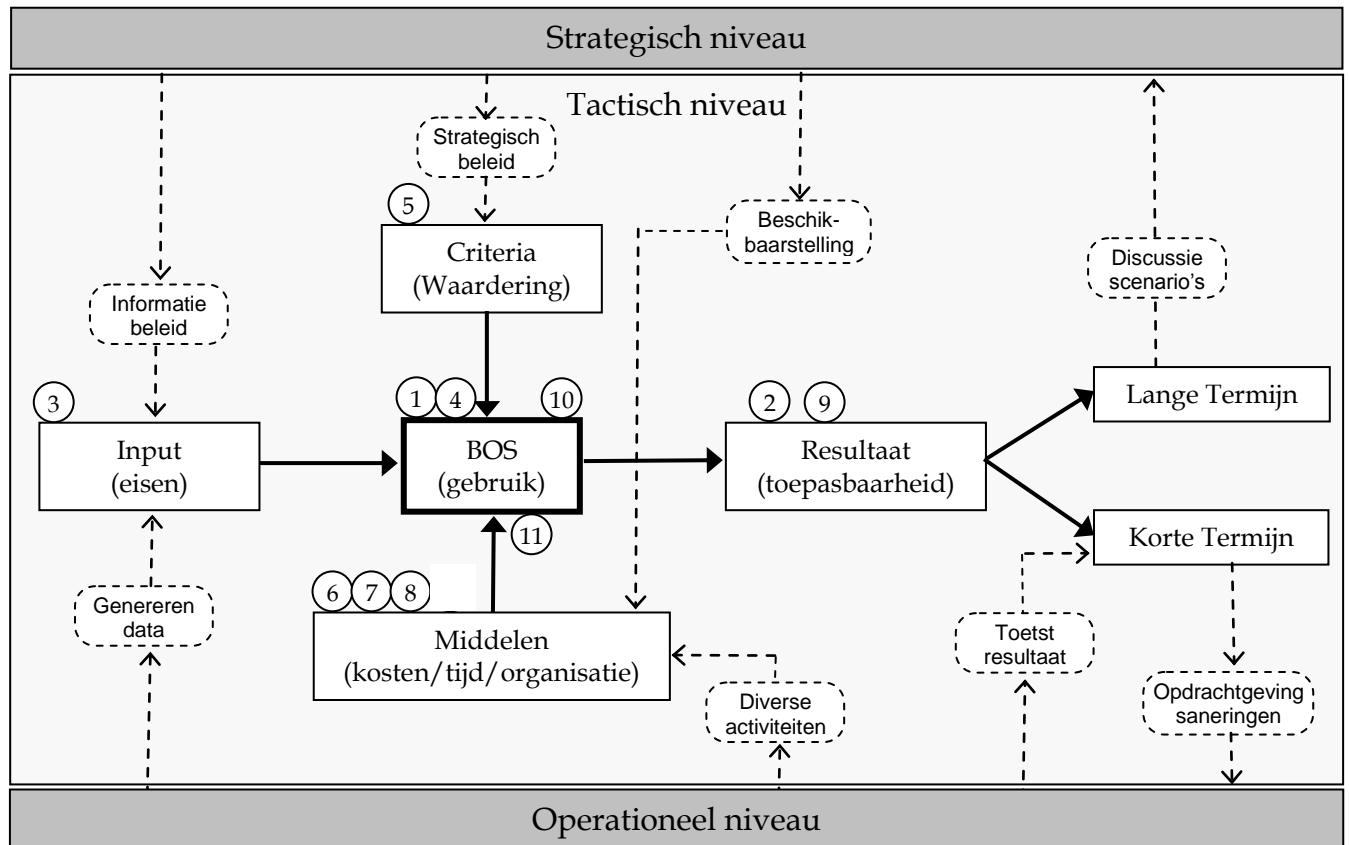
Strategisch niveau

Tactisch niveau

Strategisch beleid

5

Criteria (Waardering)

Beschikbaarstelling

Discussie scenario's

Informatie beleid

3

Input (eisen)

1 4 10

BOS (gebruik)

2 9

Resultaat (toepasbaarheid)

Lange Termijn

Korte Termijn

11

6 7 8

Middelen (kosten/tijd/organisatie)

Genereren data

Toetst resultaat

Diverse activiteiten

Opdrachtgeving saneringen

Operationeel niveau